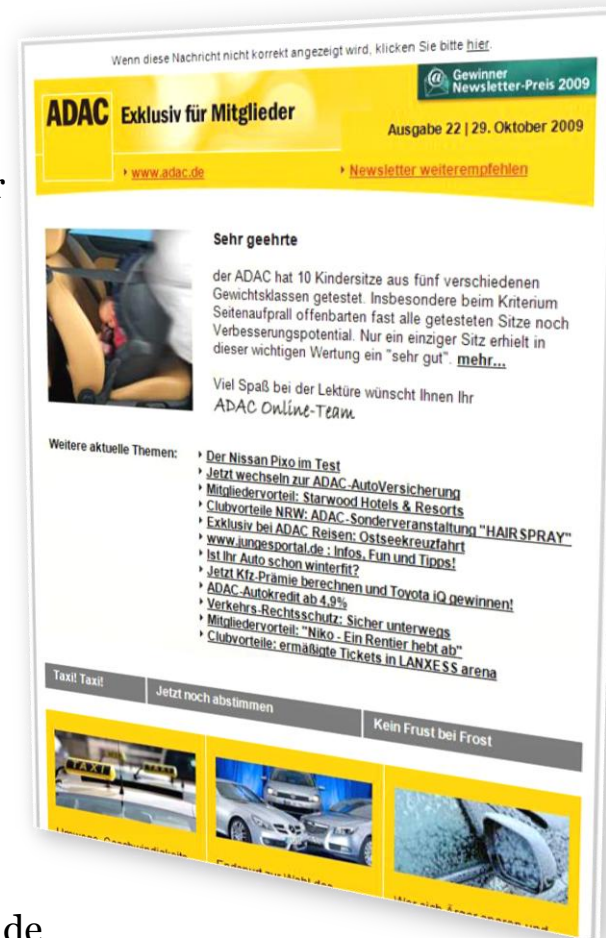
Wenn diese Nachricht nicht korrekt angezeigt wird, klicken Sie bitte hier.

Gewinner Newsletter-Preis 2009

ADAC Exklusiv für Mitglieder

Ausgabe 22 | 29. Oktober 2009

www.adac.de

Newsletter weiterempfehlen

Sehr geehrte

der ADAC hat 10 Kindersitze aus fünf verschiedenen Gewichtsklassen getestet. Insbesondere beim Kriterium Seitenaufprall offenbarten fast alle getesteten Sitze noch Verbesserungspotential. Nur ein einziger Sitz erhielt in dieser wichtigen Wertung ein "sehr gut". mehr...

Viel Spaß bei der Lektüre wünscht Ihnen Ihr
ADAC Online-Team

Weitere aktuelle Themen:

Der Nissan Pixo im Test
Jetzt wechseln zur ADAC-AutoVersicherung
Mitgliedervorteil: Starwood Hotels & Resorts
Clubvorteile NRW: ADAC-Sonderveranstaltung "HAIRSPRAY"
Exklusiv bei ADAC Reisen: Ostseekreuzfahrt
www.jungesportal.de : Infos, Fun und Tipps!
Ist Ihr Auto schon winterfit?
Jetzt Kfz-Prämie berechnen und Toyota iQ gewinnen!
ADAC-Autokredit ab 4,9%
Verkehrs-Rechtsschutz: Sicher unterwegs
Mitgliedervorteil: "Niko - Ein Rentier hebt ab"
Clubvorteile: ermäßigte Tickets in LANXESS arena

Taxi! Taxi!

Jetzt noch abstimmen

Kein Frust bei Frost

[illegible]

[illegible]

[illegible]

de